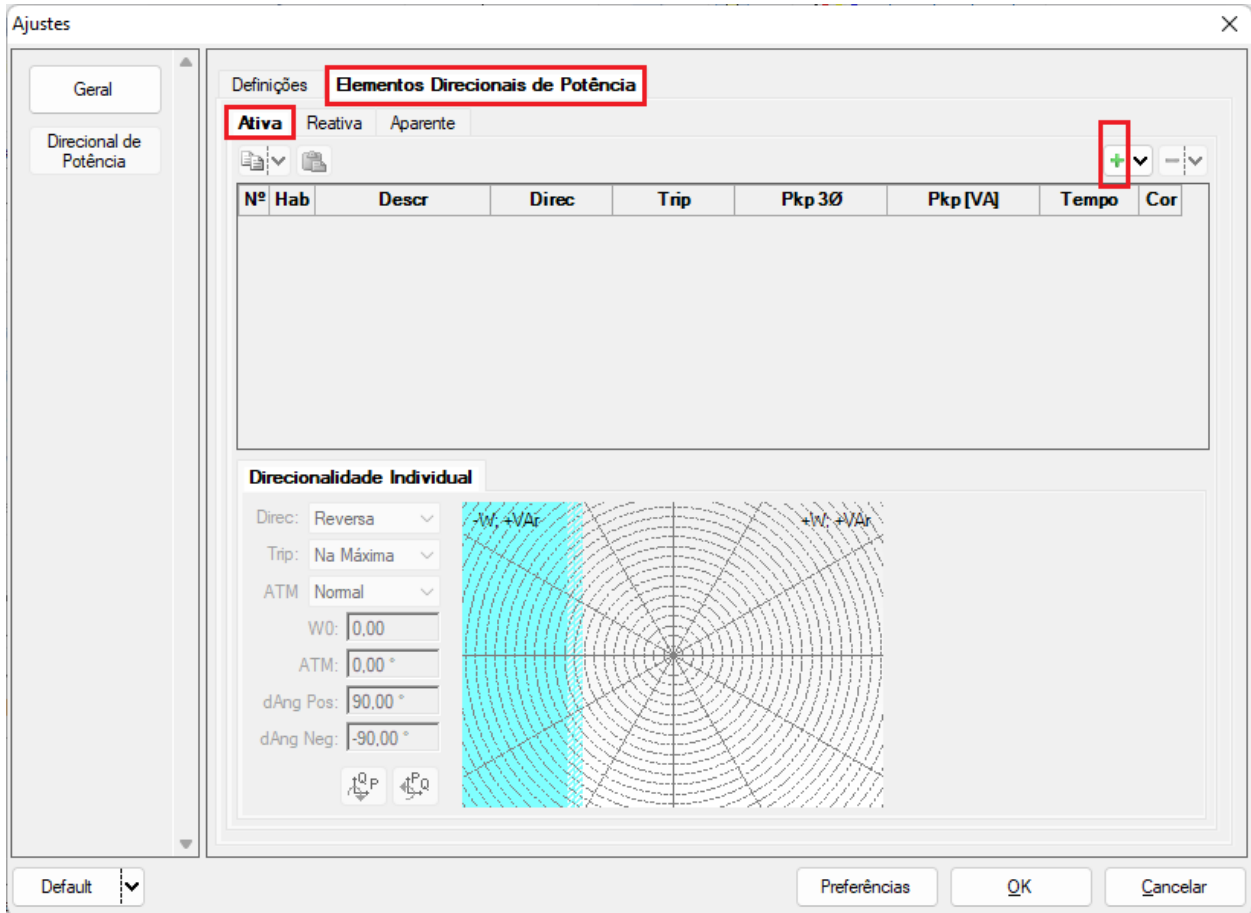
Ajustes

Geral

Direcional de Potência

Definições | Elementos Direcionais de Potência

Ativa | Reativa | Aparente

| Nº | Hab | Descr | Direc | Trip | Pkp 3Ø | Pkp [VA] | Tempo | Cor |
|---|---|---|---|---|---|---|---|---|

Direcionalidade Individual

Direc: Reversa
Trip: Na Máxima
ATM Normal
W0: 0,00
ATM: 0,00 °
dAng Pos: 90,00 °
dAng Neg: -90,00 °

-W; +VAr
+W; +VAr

Default

Preferências
OK
Cancelar